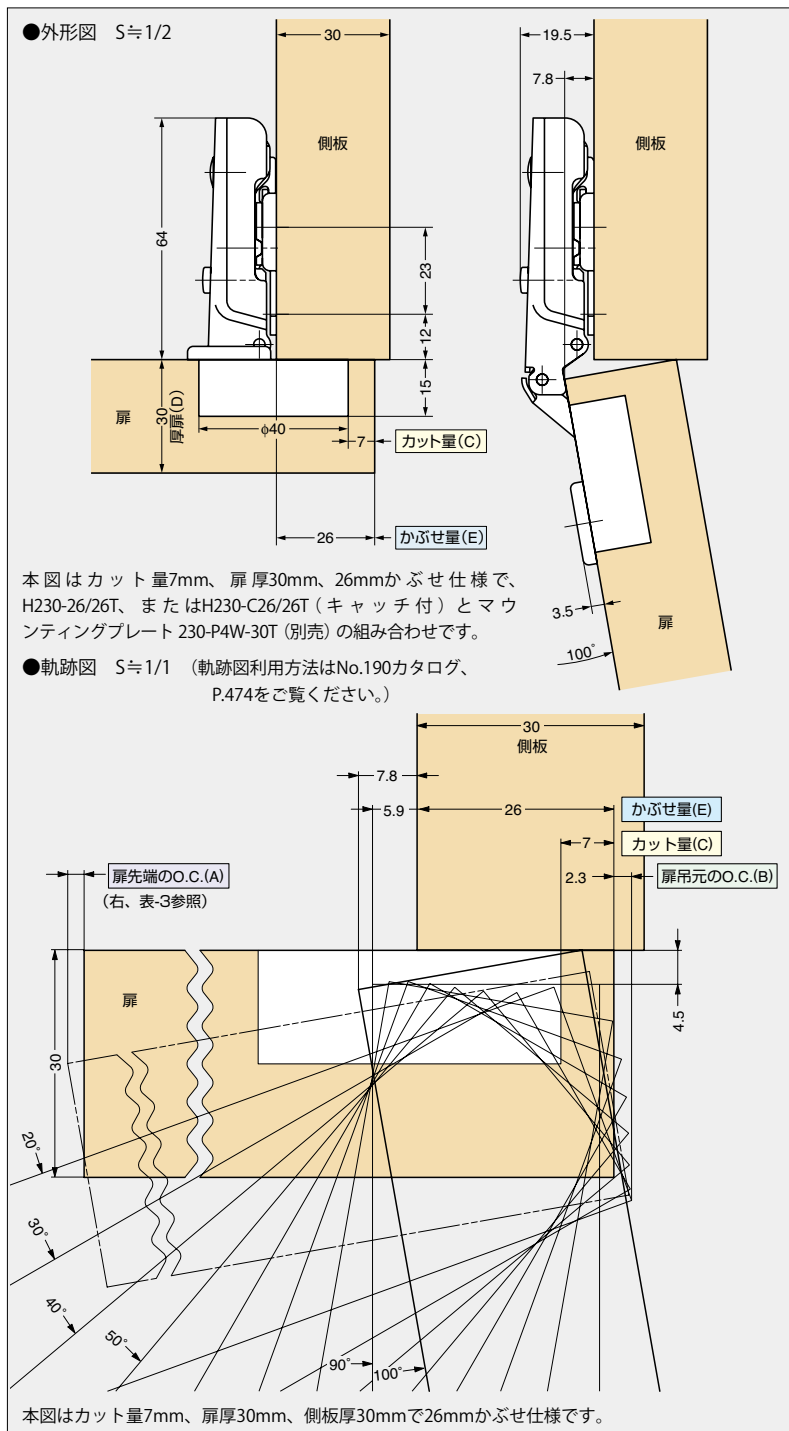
●外形図 S≒1/2

30
側板
64
23
12
15
扉
30
扉厚(D)
ϕ40
7
カット量(C)
26
かぶせ量(E)

19.5
7.8
側板
3.5
扉
100°

本図はカット量7mm、扉厚30mm、26mmかぶせ仕様で、H230-26/26T、またはH230-C26/26T（キャッチ付）とマウンティングプレート 230-P4W-30T（別売）の組み合わせです。

●軌跡図 S≒1/1 （軌跡図利用方法はNo.190カタログ、P.474をご覧ください。）

30
側板
7.8
5.9
26
かぶせ量(E)
7
カット量(C)
2.3
扉吊元のO.C.(B)
扉先端のO.C.(A)
（右、表-3参照）
扉
30
4.5
20°
30°
40°
50°
90°
100°

本図はカット量7mm、扉厚30mm、側板厚30mmで26mmかぶせ仕様です。